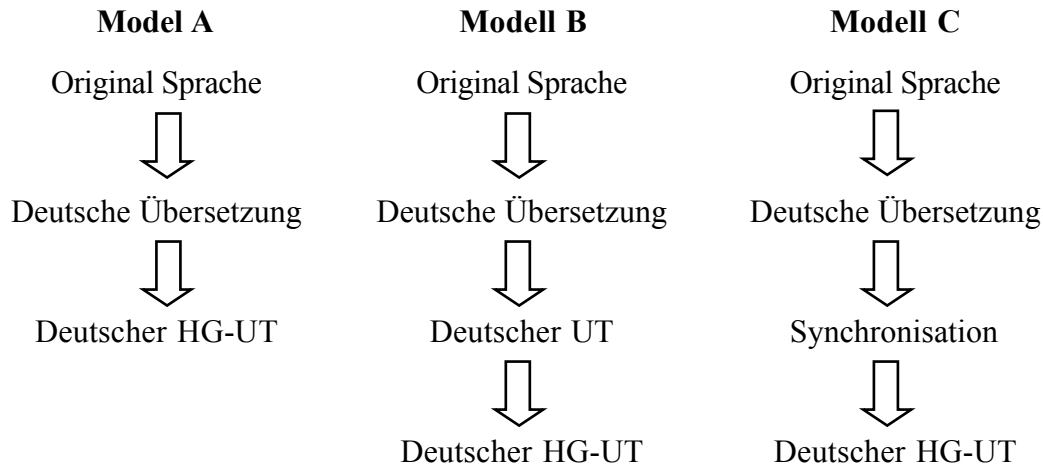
**Model A**

Original Sprache

Deutsche Übersetzung

Deutscher HG-UT

**Modell B**

Original Sprache

Deutsche Übersetzung

Deutscher UT

Deutscher HG-UT

**Modell C**

Original Sprache

Deutsche Übersetzung

Synchronisation

Deutscher HG-UT